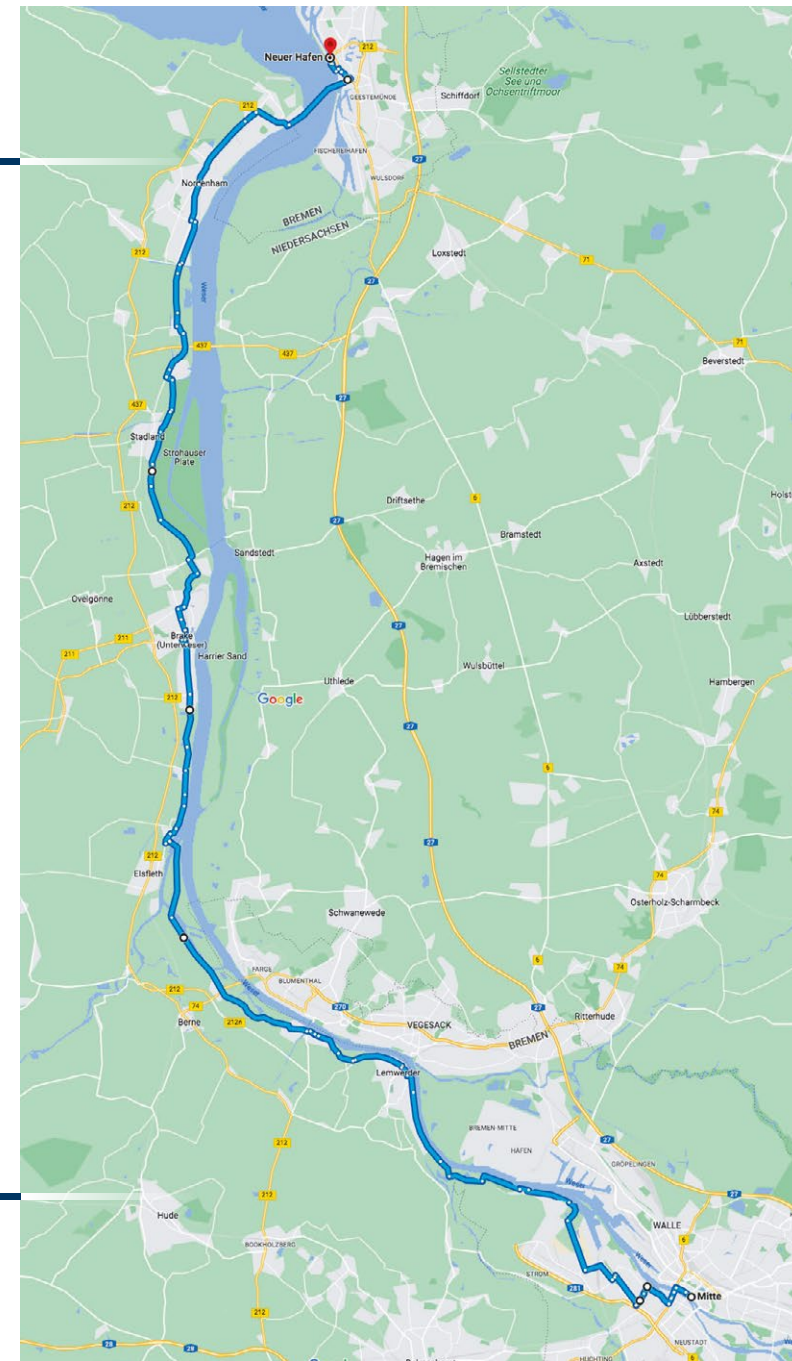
Neuer Hafen
212
Sellstedter See und Ochsentriftmoor
Schiffdorf
GEESTEMÜNDE
212
FISCHEREIHAFEN
WULSDORF
27
Nordenham
BREMEN
NIEDERSACHSEN
212
Loxstedt
71
27
Weser
437
437
71
Beverstedt
437
27
Stadland
Strohauser Plate
Holst
Driftsethe
6
212
27
Bramstedt
Sandstedt
Hagen im Bremischen
Axstedt
Ovelgönne
27
211
Lübberstedt
Brake (Unterweser)
211
Harrier Sand
Uthlede
Wulsbüttel
Google
Hambergen
212
27
6
74
212
27
Elsfleth
74
Osterholz-Scharmbeck
Schwanewede
6
74
FARGE
BLUMENTHAL
212
270
27
Ritterhude
74
Berne
212A
VEGESACK
BREMEN
Lemwerder
BREMEN MITTE
HAFEN
27
GRÖPELINGEN
27
212
Hude
212
WALLE
6
BOOKHOLZBERG
STROM
281
Mitte
212
NEUSTADT
28
28
HUCHTING